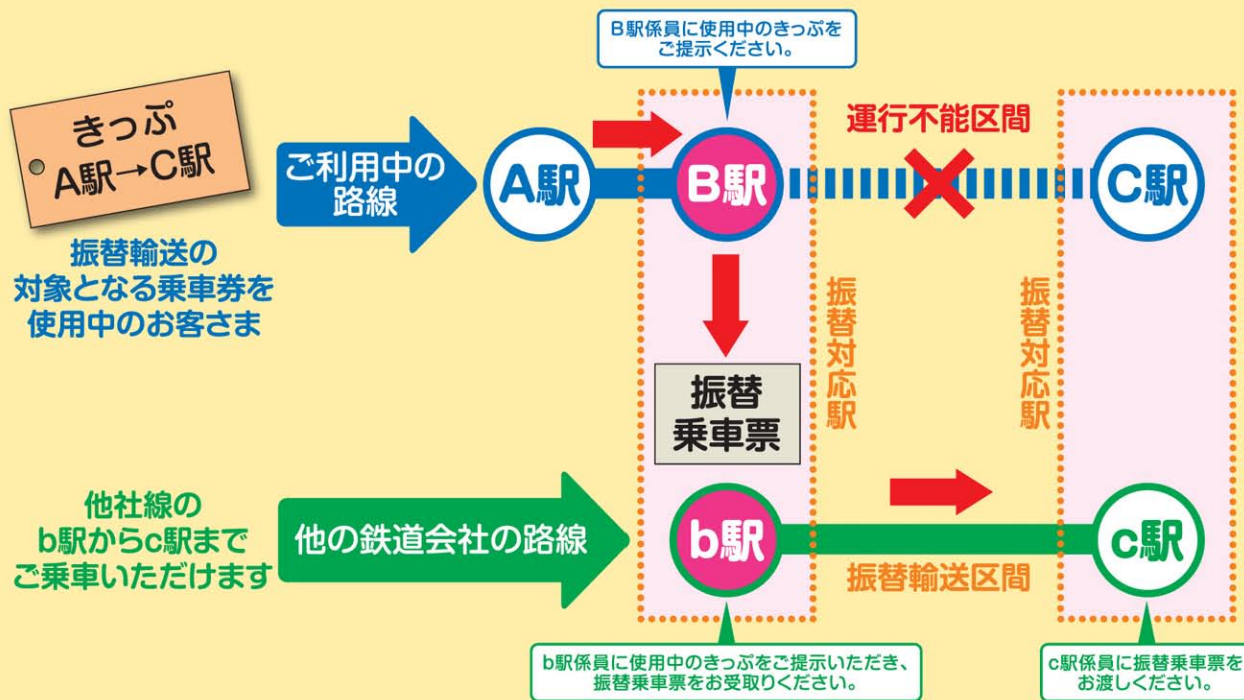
B駅係員に使用中のきっぷをご提示ください。

きっぷ
A駅→C駅

ご利用中の路線

A駅

B駅

運行不能区間

C駅

振替輸送の対象となる乗車券を使用中のお客さま

振替対応駅

振替対応駅

振替乗車票

他社線のb駅からc駅までご乗車いただけます

他の鉄道会社の路線

b駅

c駅

振替輸送区間

b駅係員に使用中のきっぷをご提示いただき、振替乗車票をお受取りください。

c駅係員に振替乗車票をお渡しください。